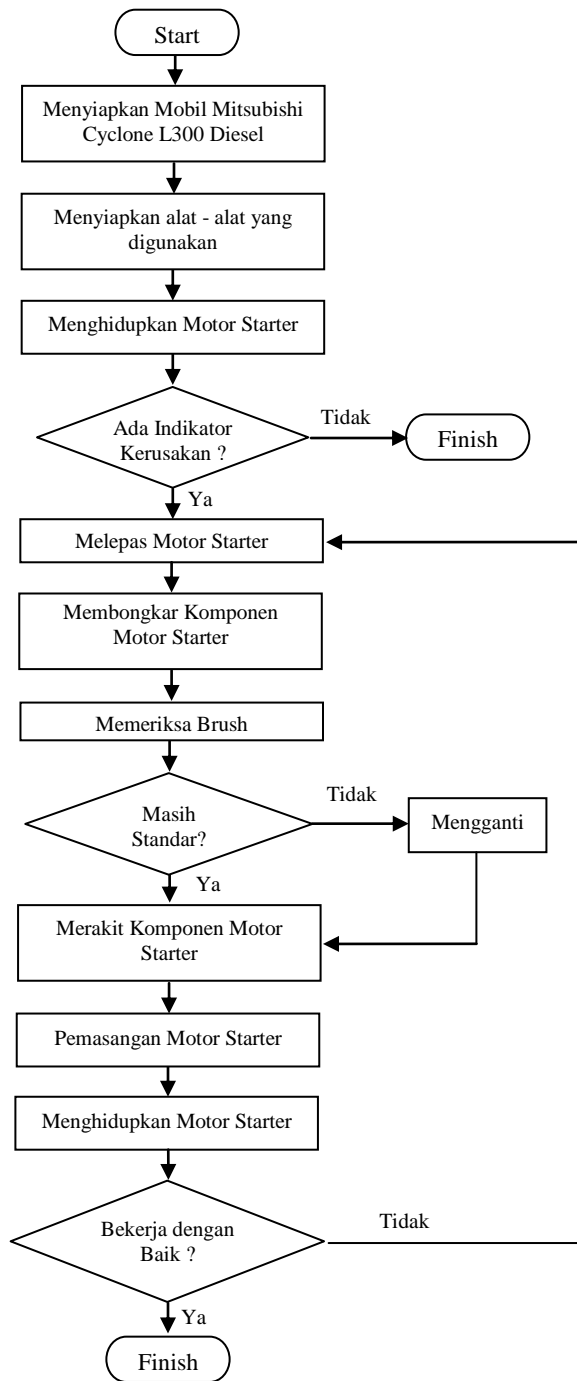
Start

Menyiapkan Mobil Mitsubishi Cyclone L300 Diesel

Menyiapkan alat - alat yang digunakan

Menghidupkan Motor Starter

Ada Indikator Kerusakan ?

Tidak

Finish

Ya

Melepas Motor Starter

Membongkar Komponen Motor Starter

Memeriksa Brush

Masih Standar?

Tidak

Mengganti

Ya

Merakit Komponen Motor Starter

Pemasangan Motor Starter

Menghidupkan Motor Starter

Bekerja dengan Baik ?

Tidak

Ya

Finish